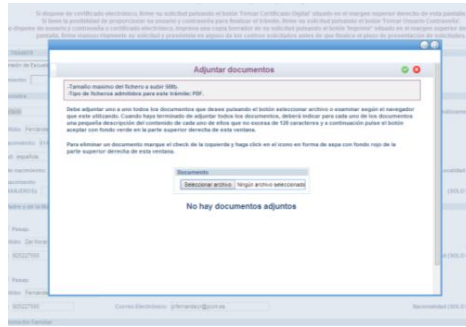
Adjuntar documentos

-Tamaño máximo del fichero a subir 5Mb.
-Tipo de ficheros admitidos para este trámite: PDF.

Debe adjuntar uno a uno todos los documentos que desee pulsando el botón seleccionar archivo o examinar según el navegador que este utilizando. Cuando haya terminado de adjuntar todos los documentos, deberá indicar para cada uno de los documentos una pequeña descripción del contenido de cada uno de ellos que no exceda de 120 caracteres y a continuación pulse el botón aceptar con fondo verde en la parte superior derecha de esta ventana.

Para eliminar un documento marque el check de la izquierda y haga click en el icono en forma de aspa con fondo rojo de la parte superior derecha de esta ventana.

Documento
Seleccionar archivo Ningún archivo seleccionado

No hay documentos adjuntos

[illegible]